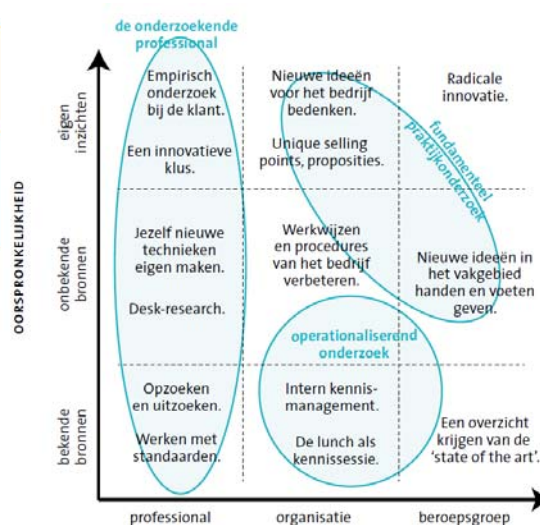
de onderzoekende professional

OORSPRONKELIJKHEID

eigen inzichten

onbekende bronnen

bekende bronnen

Empirisch onderzoek bij de klant.

Een innovatieve klus.

Nieuwe ideeën voor het bedrijf bedenken.

Unique selling points, proposities.

Radicale innovatie.

fundamenteel praktijkonderzoek

Jezelf nieuwe technieken eigen maken.

Desk-research.

Werkwijzen en procedures van het bedrijf verbeteren.

Nieuwe ideeën in het vakgebied handen en voeten geven.

operationaliserend onderzoek

Opzoeken en uitzoeken.

Werken met standaarden.

Intern kennismanagement.

De lunch als kennissessie.

Een overzicht krijgen van de 'state of the art'.

professional

organisatie

beroepsgroep